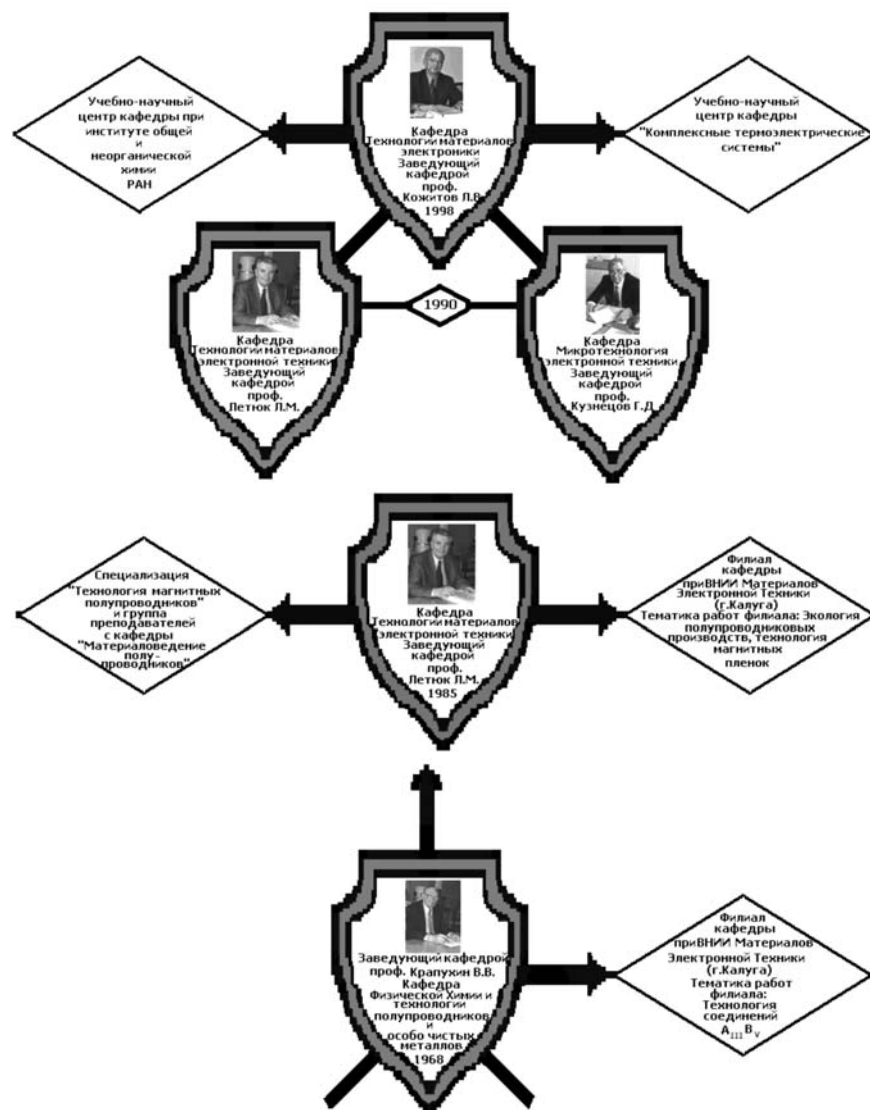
Учебно-научный центр кафедры при институте общей и неорганической химии РАН

Кафедра Технологии материалов электроники Заведующий кафедрой проф. Кожитов Л.В. 1998

Учебно-научный центр кафедры "Комплексные термоэлектрические системы"

1990

Кафедра Технологии материалов электронной техники Заведующий кафедрой проф. Летюк Л.М.

Кафедра Микротехнология электронной техники Заведующий кафедрой проф. Кузнецов Г.Д.

Специализация "Технология магнитных полупроводников" и группа преподавателей с кафедры "Материаловедение полупроводников"

Кафедра Технологии материалов электронной техники Заведующий кафедрой проф. Летюк Л.М. 1985

Филиал кафедры приВНИИ Материалов Электронной Техники (г.Калуга) Тематика работ филиала: Экология полупроводниковых производств, технология магнитных пленок

Заведующий кафедрой проф. Крапухин В.В. Кафедра Физической Химии и технологии полупроводников и особо чистых металлов 1968

Филиал кафедры приВНИИ Материалов Электронной Техники (г.Калуга) Тематика работ филиала: Технология соединений $A_{III}B_{V}$